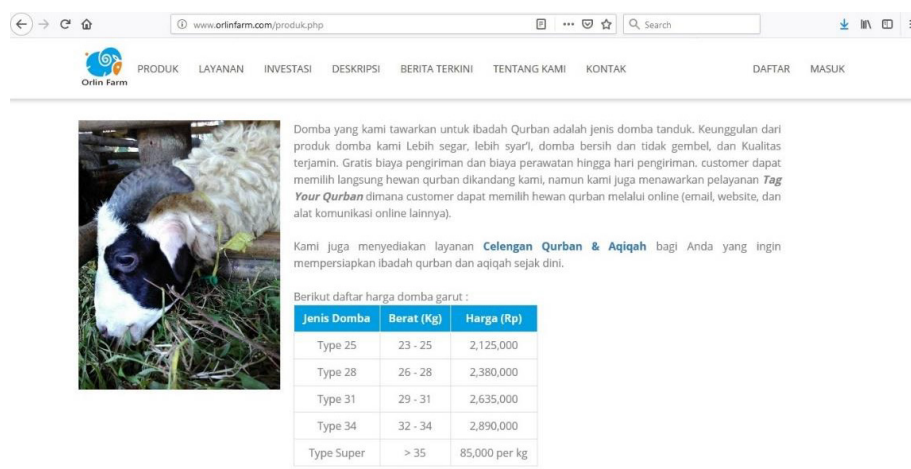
www.orlinfarm.com/produk.php

Search

Orlin Farm

PRODUK LAYANAN INVESTASI DESKRIPSI BERITA TERKINI TENTANG KAMI KONTAK DAFTAR MASUK

Domba yang kami tawarkan untuk ibadah Qurban adalah jenis domba tanduk. Keunggulan dari produk domba kami Lebih segar, lebih syar'i, domba bersih dan tidak gembel, dan Kualitas terjamin. Gratis biaya pengiriman dan biaya perawatan hingga hari pengiriman. customer dapat memilih langsung hewan qurban dikandang kami, namun kami juga menawarkan pelayanan ***Tag Your Qurban*** dimana customer dapat memilih hewan qurban melalui online (email, website, dan alat komunikasi online lainnya).

Kami juga menyediakan layanan **Celengan Qurban & Aqiqah** bagi Anda yang ingin mempersiapkan ibadah qurban dan aqiqah sejak dini.

Berikut daftar harga domba garut :

| Jenis Domba | Berat (Kg) | Harga (Rp) |
|---|---|---|
| Type 25 | 23 - 25 | 2,125,000 |
| Type 28 | 26 - 28 | 2,380,000 |
| Type 31 | 29 - 31 | 2,635,000 |
| Type 34 | 32 - 34 | 2,890,000 |
| Type Super | > 35 | 85,000 per kg |